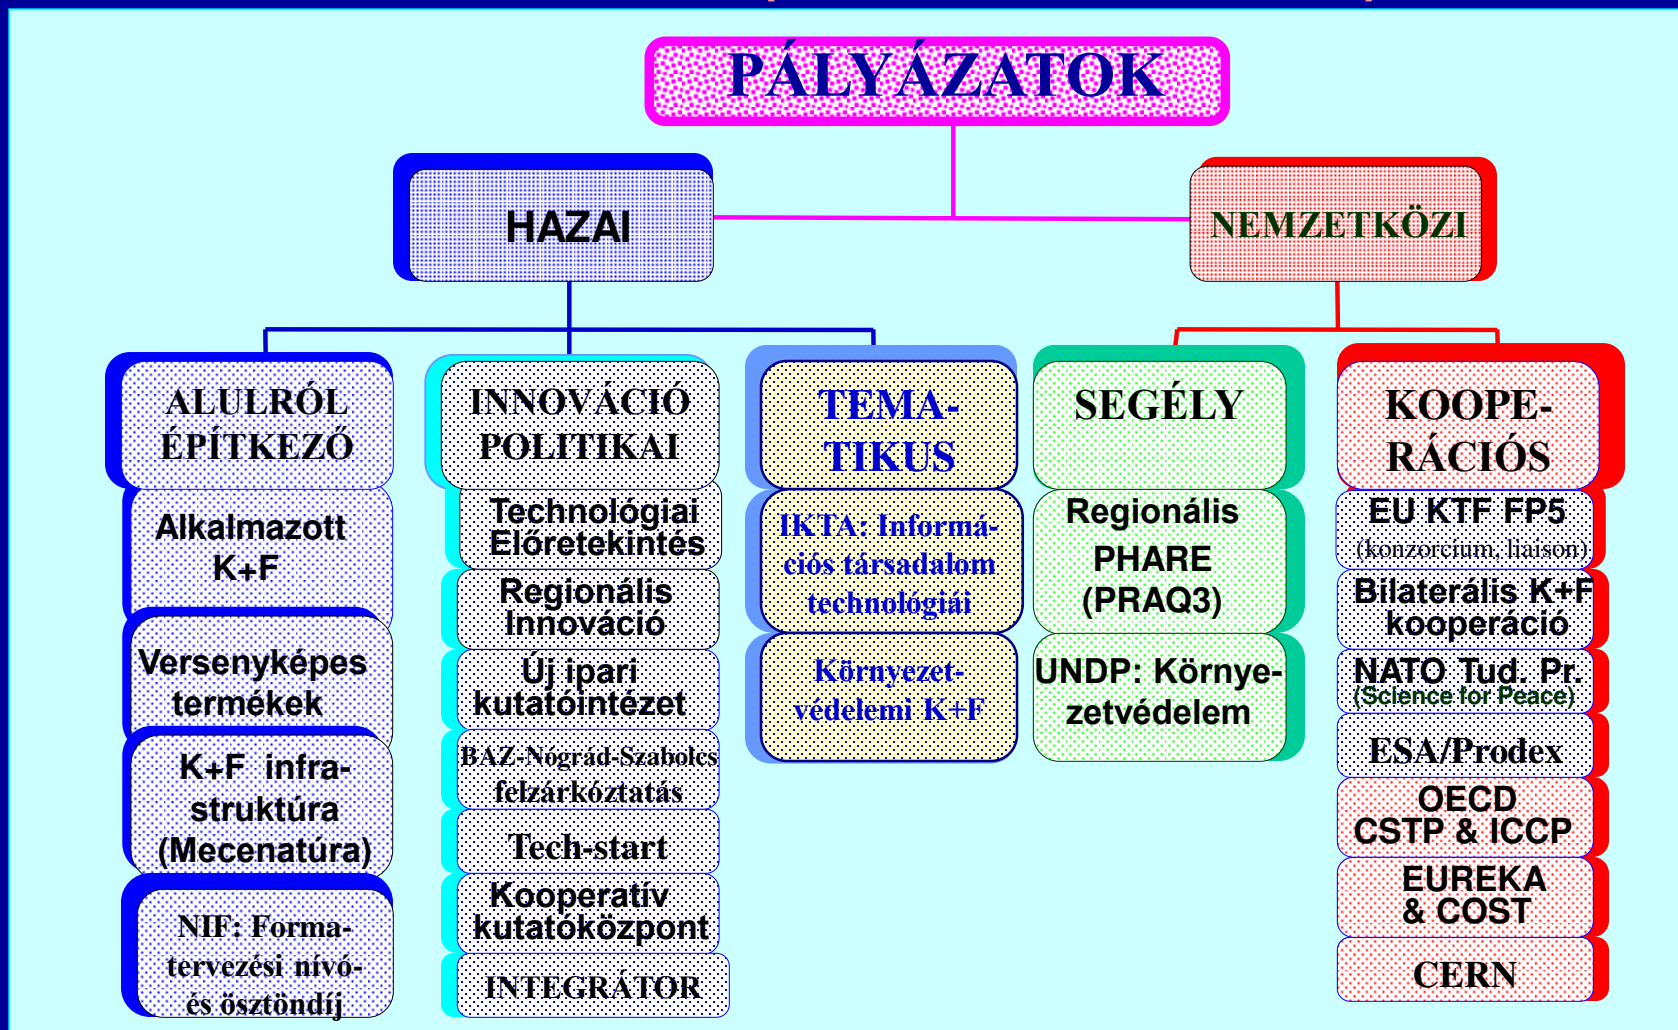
PÁLYÁZATOK

HAZAI

NEMZETKÖZI

ALULRÓL ÉPÍTKEZŐ

Alkalmazott K+F

Versenyképes termékek

K+F infra-struktúra (Mecenatúra)

NIF: Formatervezési nívó- és ösztöndíj

INNOVÁCIÓ POLITIKAI

Technológiai Előretekintés

Regionális Innováció

Új ipari kutatóintézet

BAZ-Nógrád-Szabolcs felzárkóztatás

Tech-start

Kooperatív kutatóközpont

INTEGRÁTOR

TEMATIKUS

IKTA: Információs társadalom technológiái

Környezetvédelemi K+F

SEGÉLY

Regionális PHARE (PRAQ3)

UNDP: Környezetvédelem

KOOPERÁCIÓS

EU KTF FP5 (konzorcium, liaison)

Bilaterális K+F kooperáció

NATO Tud. Pr. (Science for Peace)

ESA/Prodex

OECD CSTP & ICCP

EUREKA & COST

CERN